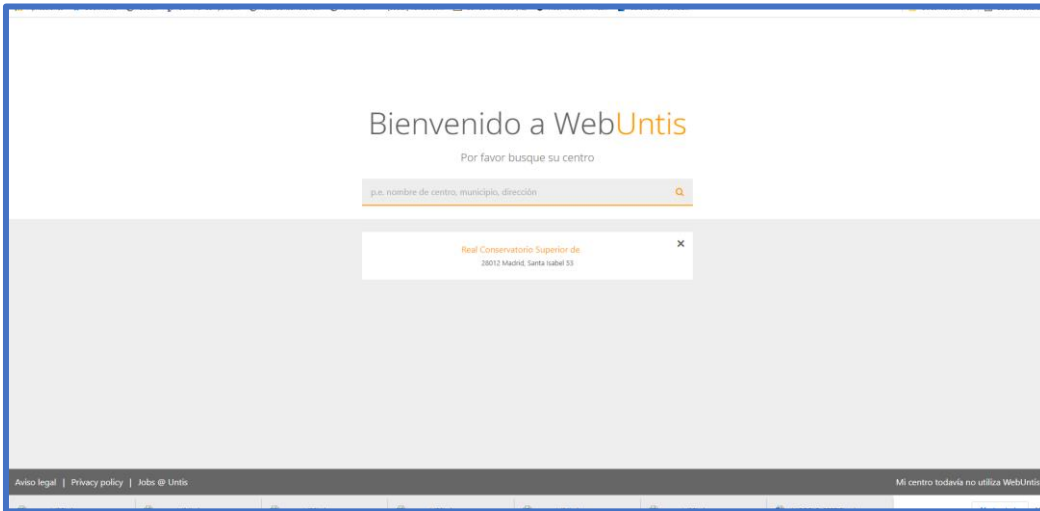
Bienvenido a WebUntis

Por favor busque su centro

p.e. nombre de centro, municipio, dirección

Real Conservatorio Superior de
28012 Madrid, Santa Isabel 53

×

Aviso legal | Privacy policy | Jobs @ Untis

Mi centro todavía no utiliza WebUntis